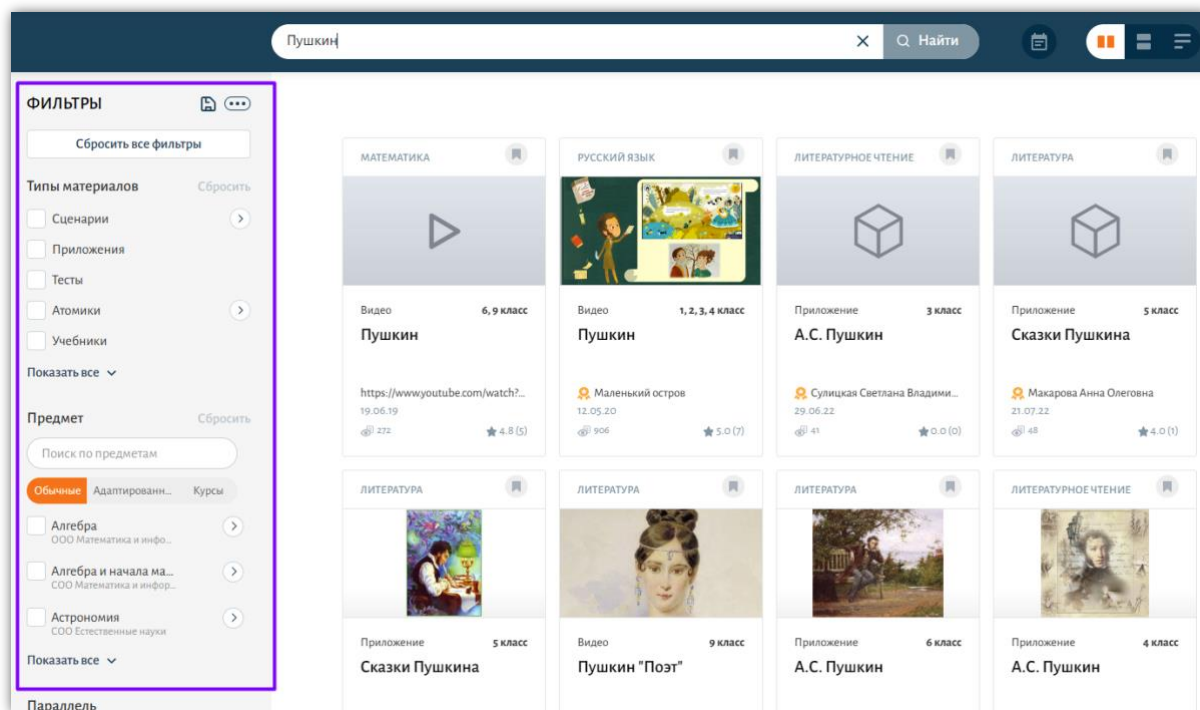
Пушкин

Найти

ФИЛЬТРЫ

Сбросить все фильтры

Типы материалов Сбросить

Сценарии

Приложения

Тесты

Атомики

Учебники

Показать все

Предмет Сбросить

Поиск по предметам

Обычные Адаптированн... Курсы

Алгебра
ООО Математика и инфо...

Алгебра и начала ма...
СОО Математика и инфор...

Астрономия
СОО Естественные науки

Показать все

Параллель

МАТЕМАТИКА

Видео 6, 9 класс

Пушкин

https://www.youtube.com/watch?...
19.06.19
272 4.8 (5)

РУССКИЙ ЯЗЫК

Видео 1, 2, 3, 4 класс

Пушкин

Маленький остров
12.05.20
906 5.0 (7)

ЛИТЕРАТУРНОЕ ЧТЕНИЕ

Приложение 3 класс

А.С. Пушкин

Сулицкая Светлана Владими...
29.06.22
41 0.0 (0)

ЛИТЕРАТУРА

Приложение 5 класс

Сказки Пушкина

Макарова Анна Олеговна
21.07.22
48 4.0 (1)

ЛИТЕРАТУРА

Приложение 5 класс

Сказки Пушкина

ЛИТЕРАТУРА

Видео 9 класс

Пушкин "Поэт"

ЛИТЕРАТУРА

Приложение 6 класс

А.С. Пушкин

ЛИТЕРАТУРНОЕ ЧТЕНИЕ

Приложение 4 класс

А.С. Пушкин